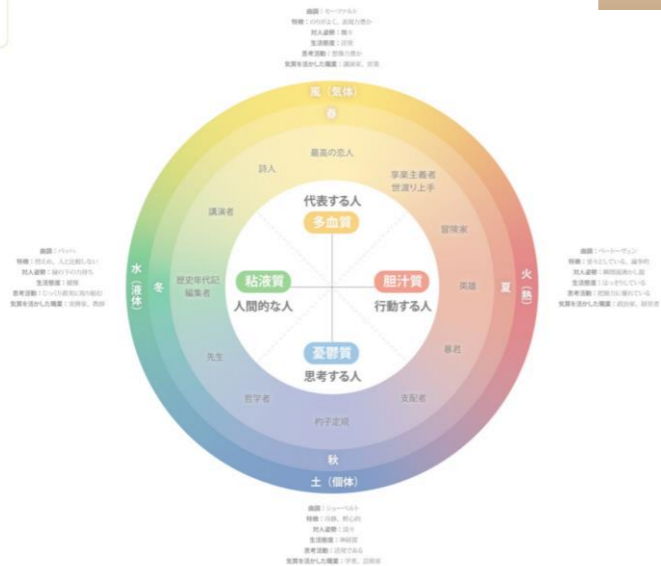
曲調：モーツァルト
特徴：の方向よく、表現力豊か
対人姿勢：飾り
生活態度：好奇
思考活動：想像力豊か
気質を活かした職業：講演家、営業

風（気体）
春

最高の恋人
詩人
享楽主義者
世渡り上手
講演者
冒険家
代表する人
多血質
粘液質
胆汁質
人間的な人
行動する人
歴史年代記
編集者
英雄
憂鬱質
思考する人
先生
暴君
哲学者
支配者
杓子定規

曲調：バッハ
特徴：控えめ、人と比較しない
対人姿勢：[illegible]
生活態度：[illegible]
思考活動：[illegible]
気質を活かした職業：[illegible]

水（液体）
冬

曲調：ベートーヴェン
特徴：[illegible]
対人姿勢：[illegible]
生活態度：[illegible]
思考活動：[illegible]
気質を活かした職業：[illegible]

火（熱）
夏

秋
土（個体）

曲調：シューベルト
特徴：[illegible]
対人姿勢：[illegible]
生活態度：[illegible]
思考活動：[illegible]
気質を活かした職業：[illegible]